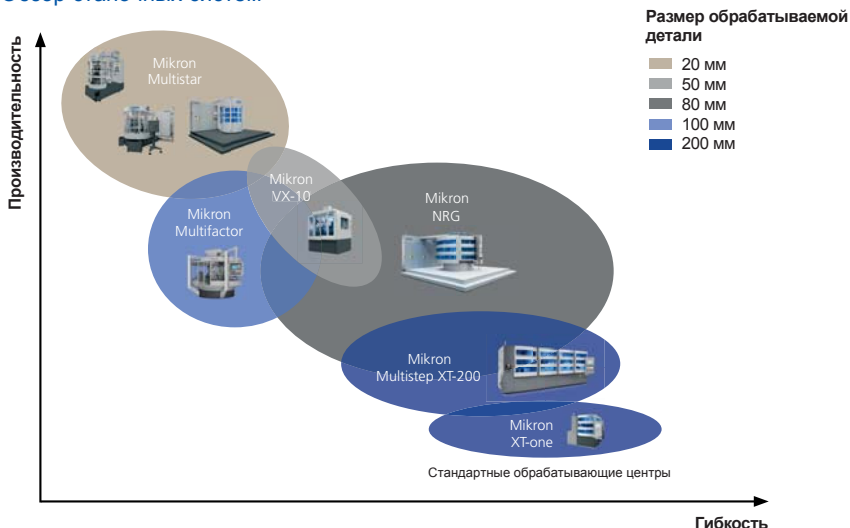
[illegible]

Размер обрабатываемой детали
20 мм
50 мм
80 мм
100 мм
200 мм

Производительность

Mikron Multistar

Mikron VX-10

Mikron Multifactor

Mikron NRG

Mikron Multistep XT-200

Mikron XT-one

Стандартные обрабатывающие центры

Гибкость